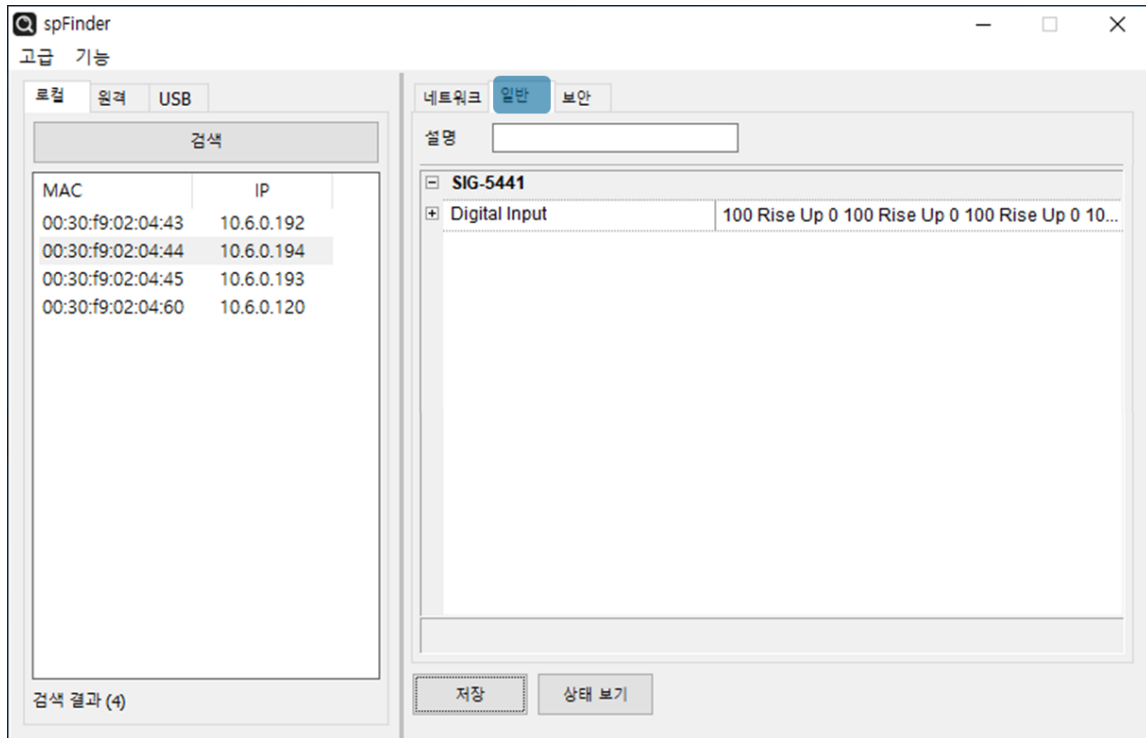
spFinder

고급 기능

로컬 원격 USB

검색

| MAC | IP |
|---|---|
| 00:30:f9:02:04:43 | 10.6.0.192 |
| 00:30:f9:02:04:44 | 10.6.0.194 |
| 00:30:f9:02:04:45 | 10.6.0.193 |
| 00:30:f9:02:04:60 | 10.6.0.120 |

검색 결과 (4)

네트워크 일반 보안

설명

SIG-5441

Digital Input 100 Rise Up 0 100 Rise Up 0 100 Rise Up 0 10...

저장 상태 보기